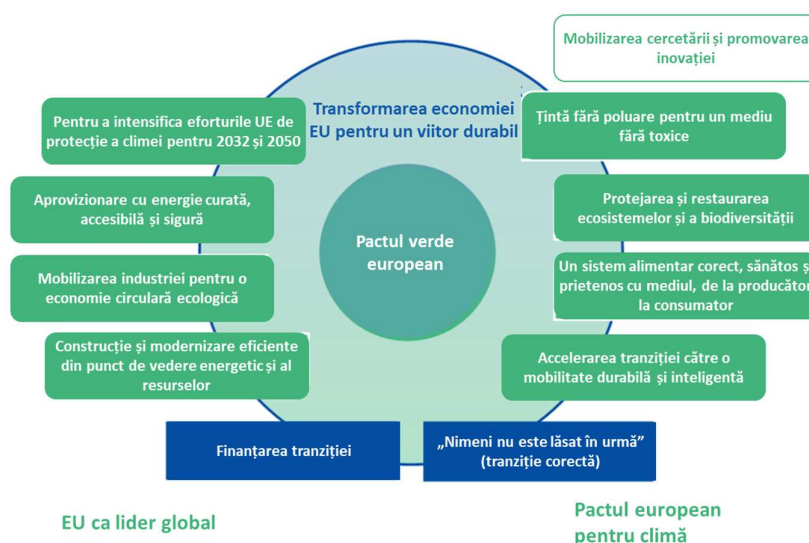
Mobilizarea cercetării și promovarea inovației

Transformarea economiei EU pentru un viitor durabil

Pentru a intensifica eforturile UE de protecție a climei pentru 2032 și 2050

Țintă fără poluare pentru un mediu fără toxice

Aprovizionare cu energie curată, accesibilă și sigură

Protejarea și restaurarea ecosistemelor și a biodiversității

Pactul verde european

Mobilizarea industriei pentru o economie circulară ecologică

Un sistem alimentar corect, sănătos ș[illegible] prietenos cu mediul, de la producăto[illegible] la consumator

Construcție și modernizare eficiente din punct de vedere energetic și al resurselor

Accelerarea tranziției către o mobilitate durabilă și inteligentă

Finanțarea tranziției

„Nimeni nu este lăsat în urmă” (tranziție corectă)

EU ca lider global

Pactul european pentru climă